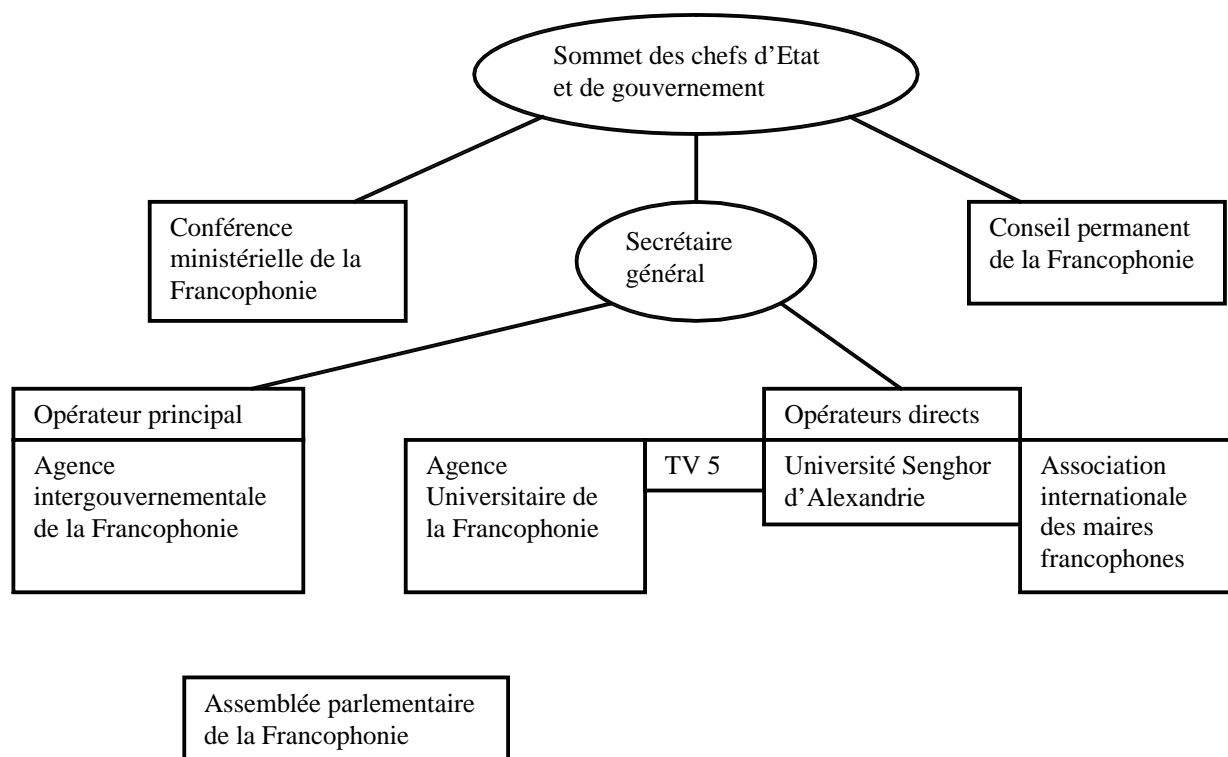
Sommet des chefs d'Etat et de gouvernement

Conférence ministérielle de la Francophonie

Secrétaire général

Conseil permanent de la Francophonie

Opérateur principal

Agence intergouvernementale de la Francophonie

Opérateurs directs

Agence Universitaire de la Francophonie

TV 5

Université Senghor d'Alexandrie

Association internationale des maires francophones

Assemblée parlementaire de la Francophonie